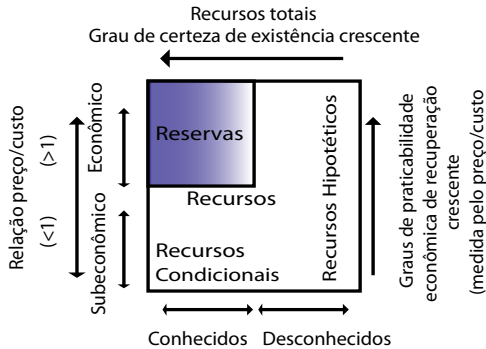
Recursos totais
Grau de certeza de existência crescente

Relação preço/custo
(<1) (>1)

Subeconômico
Econômico

Reservas

Recursos

Recursos Condicionais

Recursos Hipotéticos

Graus de praticabilidade econômica de recuperação crescente
(medida pelo preço/custo

Conhecidos Desconhecidos